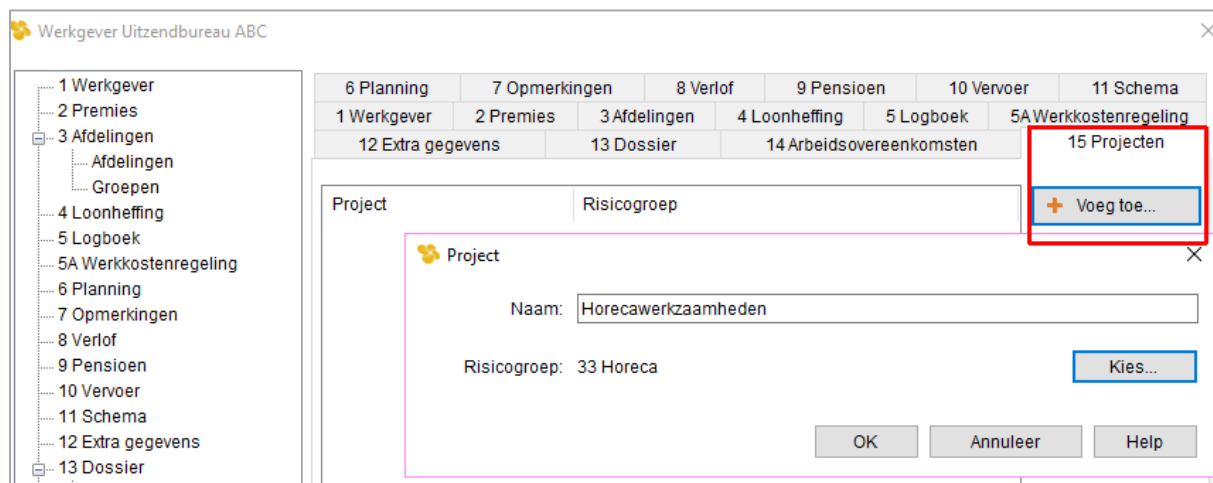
Werkgever Uitzendbureau ABC

1 Werkgever
2 Premies
3 Afdelingen
Afdelingen
Groepen
4 Loonheffing
5 Logboek
5A Werkkostenregeling
6 Planning
7 Opmerkingen
8 Verlof
9 Pensioen
10 Vervoer
11 Schema
12 Extra gegevens
13 Dossier

6 Planning | 7 Opmerkingen | 8 Verlof | 9 Pensioen | 10 Vervoer | 11 Schema
1 Werkgever | 2 Premies | 3 Afdelingen | 4 Loonheffing | 5 Logboek | 5A Werkkostenregeling
12 Extra gegevens | 13 Dossier | 14 Arbeidsovereenkomsten | 15 Projecten

Project
Risicogroep
Voeg toe...

Project

Naam: Horecawerkzaamheden

Risicogroep: 33 Horeca

Kies...

OK
Annuleer
Help